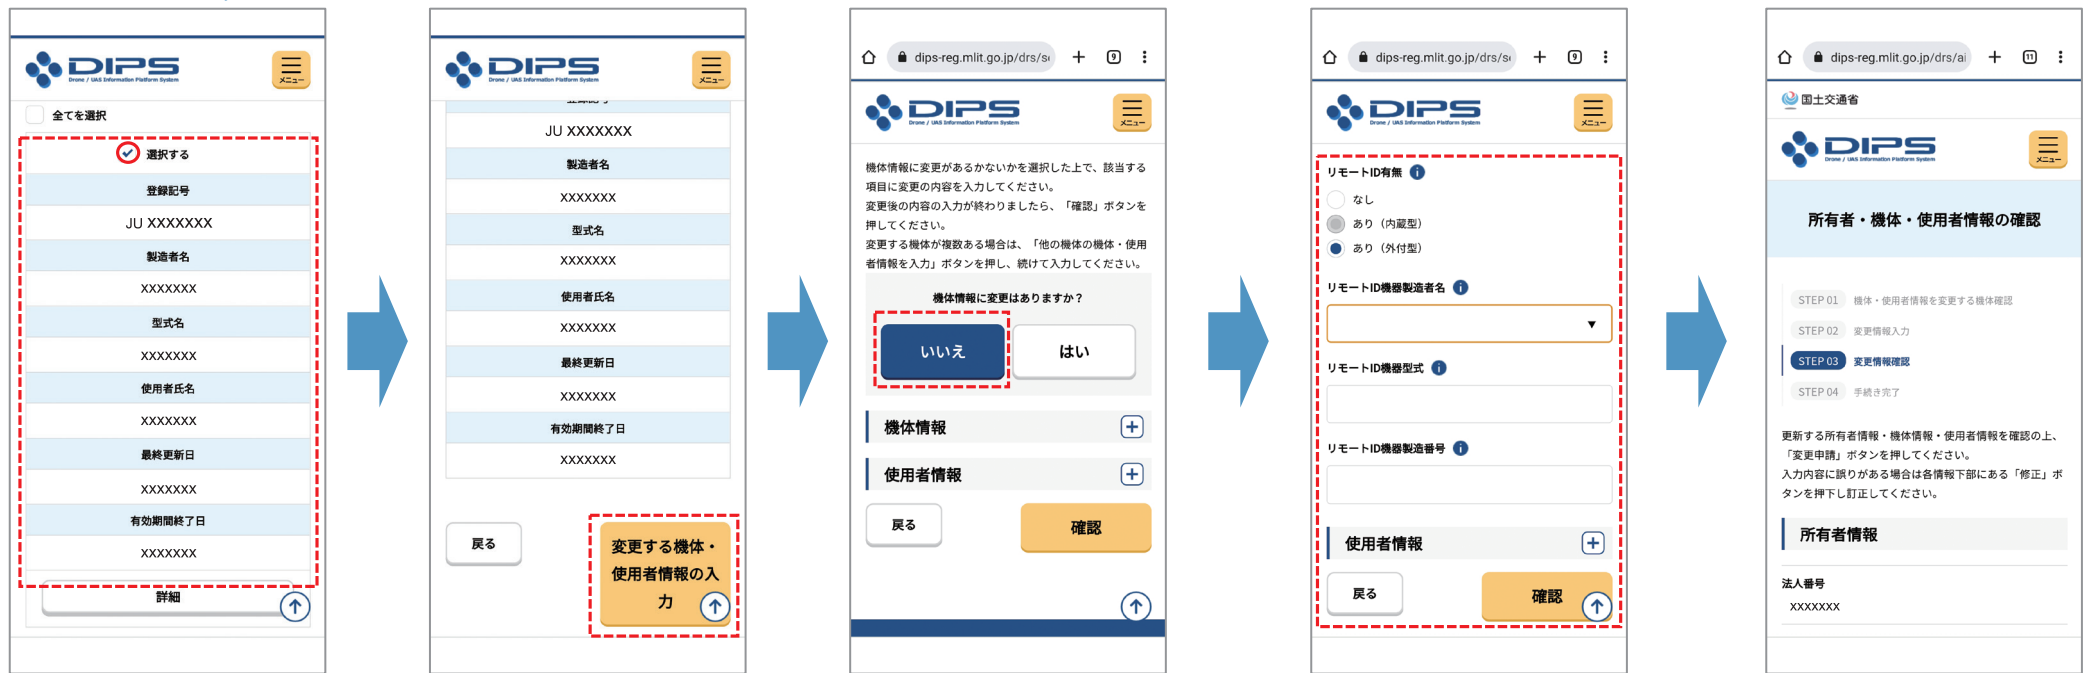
DIPS Drone / UAS Information Platform System
メニュー

全てを選択

選択する

| 登録記号 |
|---|
| JU XXXXXXX |
| 製造者名 |
| XXXXXXX |
| 型式名 |
| XXXXXXX |
| 使用者氏名 |
| XXXXXXX |
| 最終更新日 |
| XXXXXXX |
| 有効期間終了日 |
| XXXXXXX |

詳細

DIPS Drone / UAS Information Platform System
メニュー

| JU XXXXXXX |
|---|
| 製造者名 |
| XXXXXXX |
| 型式名 |
| XXXXXXX |
| 使用者氏名 |
| XXXXXXX |
| 最終更新日 |
| XXXXXXX |
| 有効期間終了日 |
| XXXXXXX |

戻る

変更する機体・使用者情報の入力

dips-reg.mlit.go.jp/drs/s

DIPS Drone / UAS Information Platform System
メニュー

機体情報に変更があるかないかを選択した上で、該当する項目に変更の内容を入力してください。
変更後の内容の入力が終わりましたら、「確認」ボタンを押してください。
変更する機体が複数ある場合は、「他の機体の機体・使用者情報を入力」ボタンを押し、続けて入力してください。

機体情報に変更はありますか？

いいえ

はい

機体情報

使用者情報

戻る

確認

dips-reg.mlit.go.jp/drs/s

DIPS Drone / UAS Information Platform System
メニュー

リモートID有無

なし

あり（内蔵型）

あり（外付型）

リモートID機器製造者名

リモートID機器型式

リモートID機器製造番号

使用者情報

戻る

確認

dips-reg.mlit.go.jp/drs/ai

国土交通省

DIPS Drone / UAS Information Platform System
メニュー

所有者・機体・使用者情報の確認

STEP 01 機体・使用者情報を変更する機体確認
STEP 02 変更情報入力
STEP 03 変更情報確認
STEP 04 手続き完了

更新する所有者情報・機体情報・使用者情報を確認の上、「変更申請」ボタンを押してください。
入力内容に誤りがある場合は各情報下部にある「修正」ボタンを押下し訂正してください。

所有者情報

法人番号
XXXXXXX